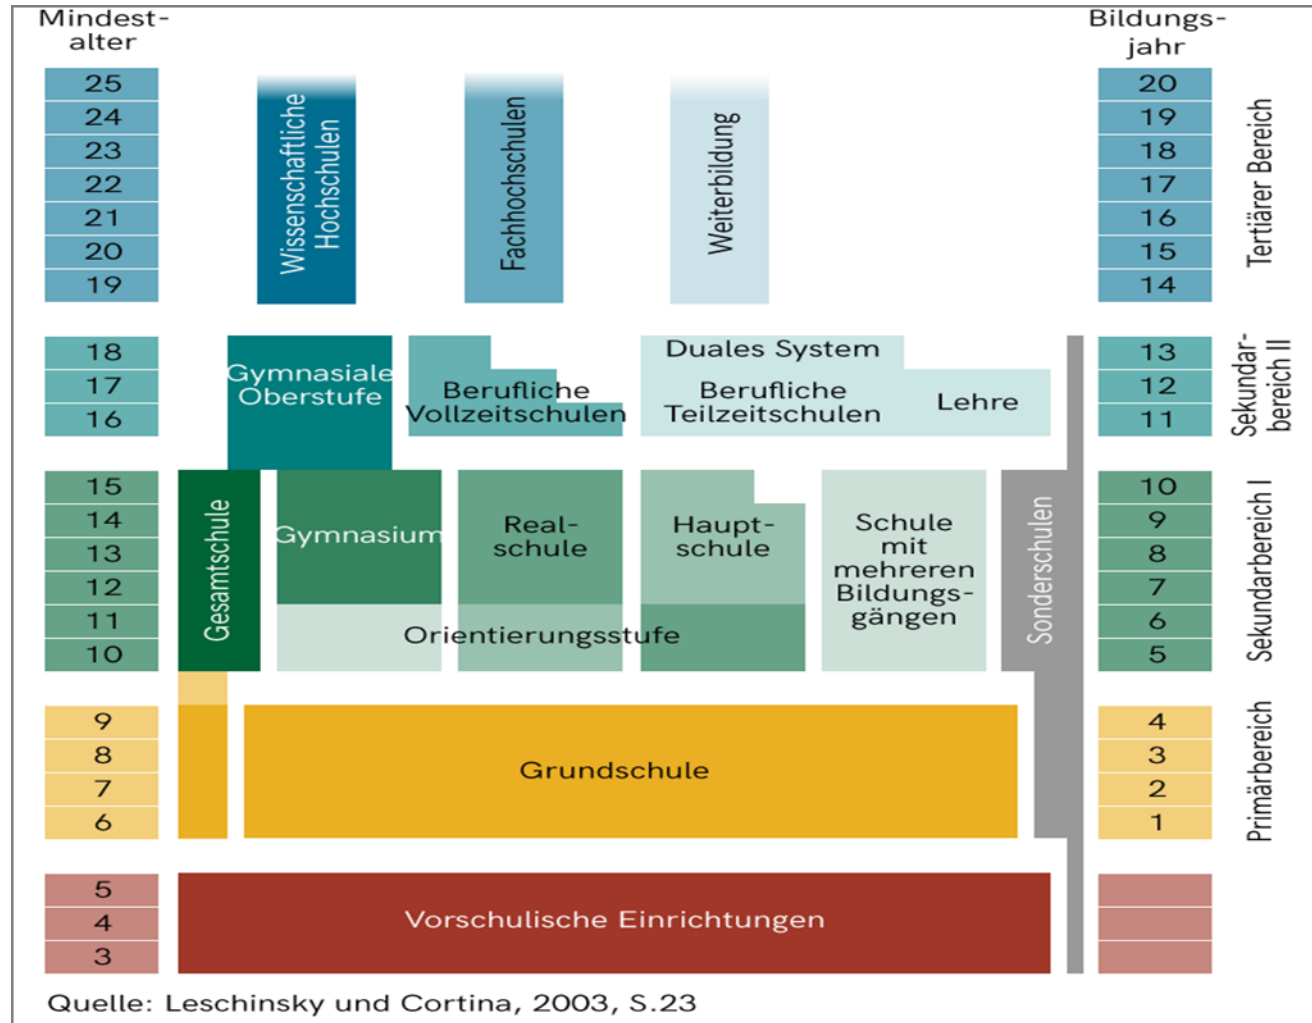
Mindestalter

Bildungsjahr

25
24
23
22
21
20
19

Wissenschaftliche Hochschulen

Fachhochschulen

Weiterbildung

20
19
18
17
16
15
14

Tertiärer Bereich

18
17
16

Gymnasiale Oberstufe

Berufliche Vollzeitschulen

Duales System

Berufliche Teilzeitschulen

Lehre

13
12
11

Sekundarbereich II

15
14
13
12
11
10

Gesamtschule

Gymnasium

Realschule

Hauptschule

Schule mit mehreren Bildungsgängen

Sonderschulen

Orientierungsstufe

10
9
8
7
6
5

Sekundarbereich I

9
8
7
6

Grundschule

4
3
2
1

Primärbereich

5
4
3

Vorschulische Einrichtungen

Quelle: Leschinsky und Cortina, 2003, S.23